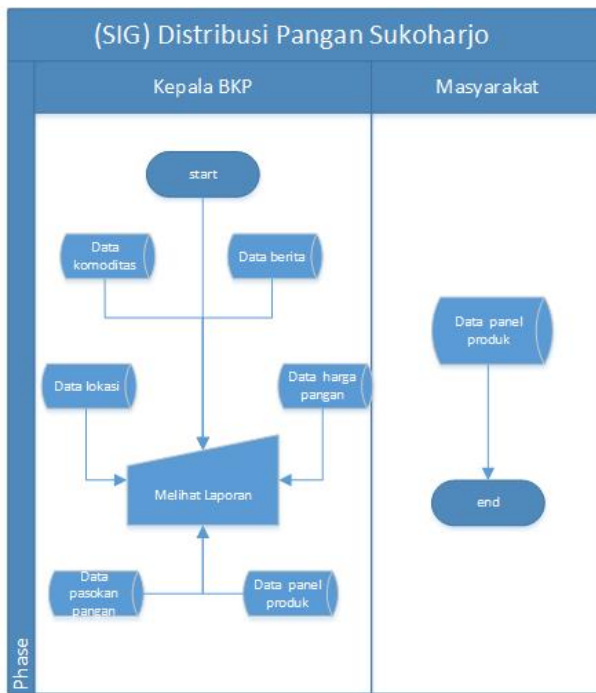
(SIG) Distribusi Pangan Sukoharjo

Kepala BKP

Masyarakat

Phase

start

Data komoditas

Data berita

Data lokasi

Data harga pangan

Melihat Laporan

Data pasokan pangan

Data panel produk

Data panel produk

end